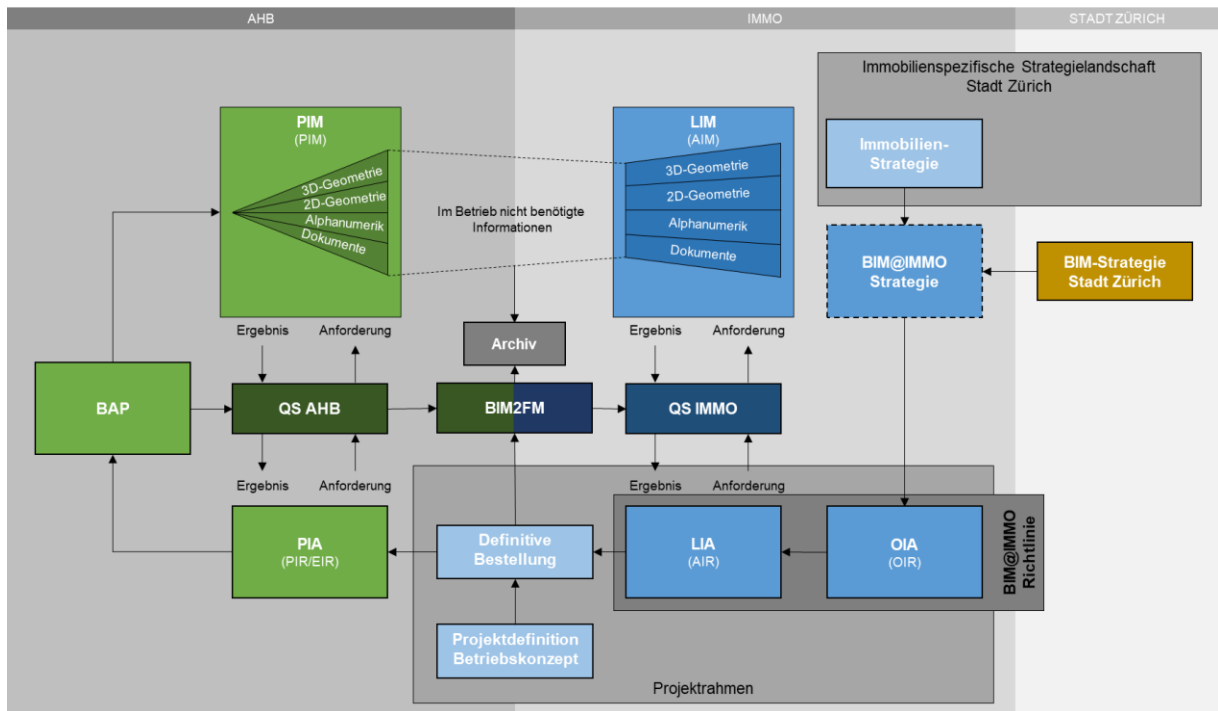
AHB
IMMO
STADT ZÜRICH

Immobilienspezifische Strategielandschaft Stadt Zürich

Immobilien-Strategie

PIM
(PIM)
3D-Geometrie
2D-Geometrie
Alphanumerik
Dokumente

Im Betrieb nicht benötigte Informationen

LIM
(AIM)
3D-Geometrie
2D-Geometrie
Alphanumerik
Dokumente

BIM@IMMO Strategie

BIM-Strategie Stadt Zürich

Ergebnis
Anforderung
Archiv
Ergebnis
Anforderung

BAP
QS AHB
BIM2FM
QS IMMO

Ergebnis
Anforderung
Ergebnis
Anforderung

PIA
(PIR/EIR)

Definitive Bestellung

LIA
(AIR)

OIA
(OIR)

BIM@IMMO Richtlinie

Projektdefinition Betriebskonzept

Projektrahmen